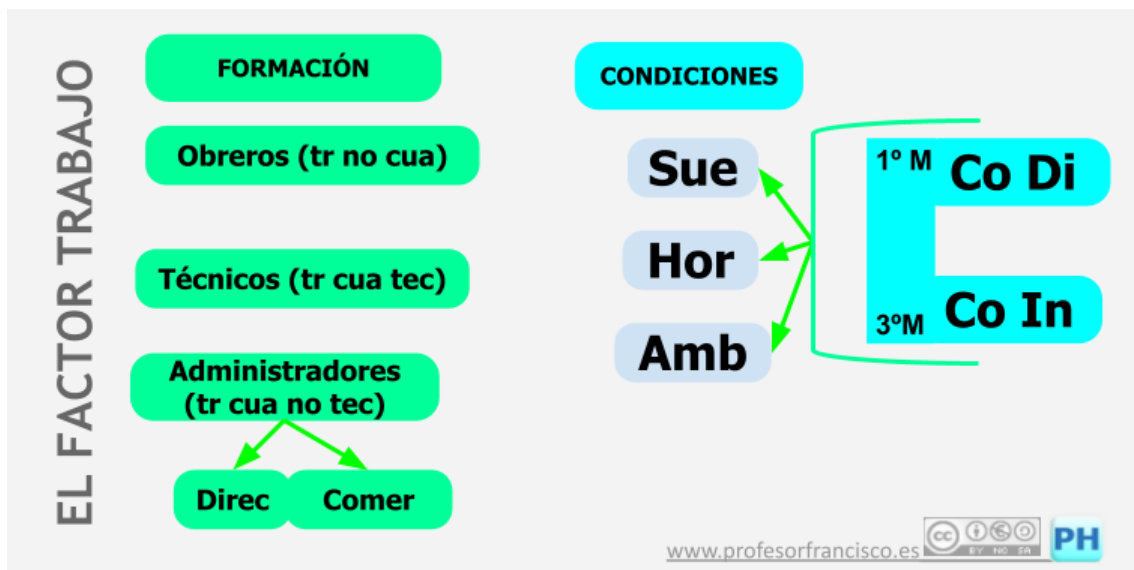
EL FACTOR TRABAJO

FORMACIÓN

Obreros (tr no cua)

Técnicos (tr cua tec)

Administradores (tr cua no tec)

Direc

Comer

CONDICIONES

Sue

Hor

Amb

1º M Co Di

3ºM Co In

www.profesorfrancisco.es

cc BY NC SA

PH